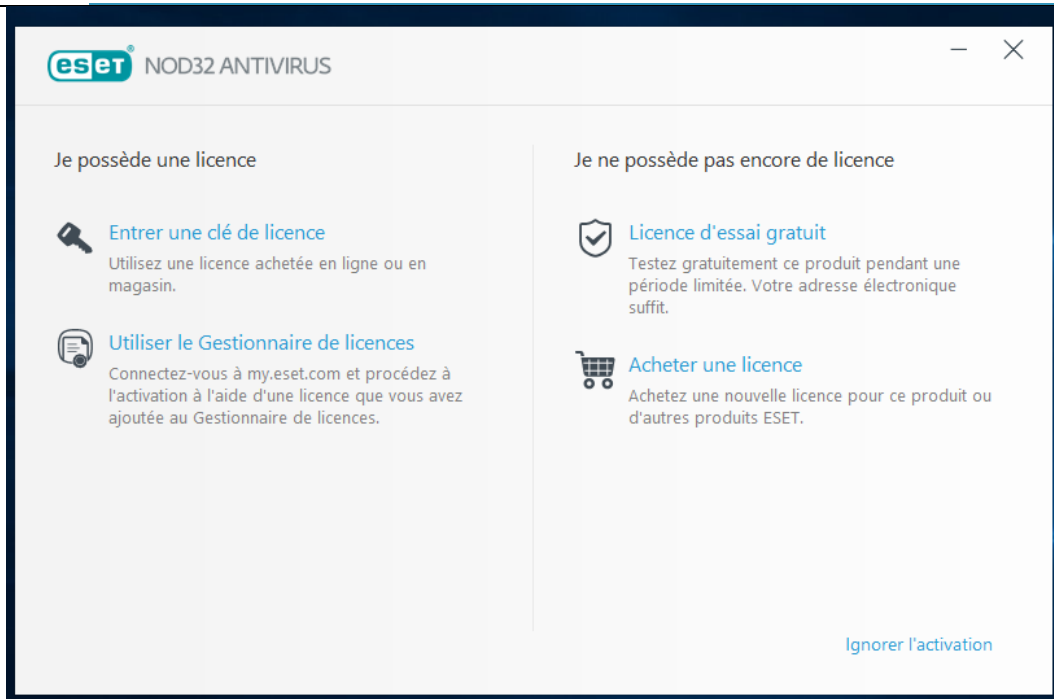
eset® NOD32 ANTIVIRUS

Je possède une licence

Entrer une clé de licence
Utilisez une licence achetée en ligne ou en magasin.

Utiliser le Gestionnaire de licences
Connectez-vous à my.eset.com et procédez à l'activation à l'aide d'une licence que vous avez ajoutée au Gestionnaire de licences.

Je ne possède pas encore de licence

Licence d'essai gratuit
Testez gratuitement ce produit pendant une période limitée. Votre adresse électronique suffit.

Acheter une licence
Achetez une nouvelle licence pour ce produit ou d'autres produits ESET.

Ignorer l'activation